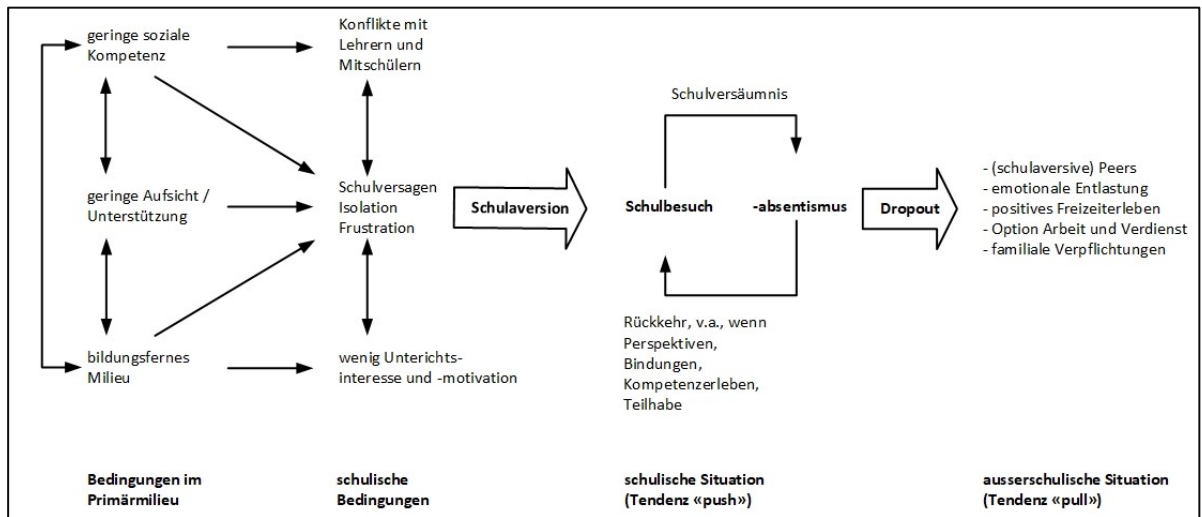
geringe soziale Kompetenz

geringe Aufsicht / Unterstützung

bildungsfernes Milieu

Konflikte mit Lehrern und Mitschülern

Schulversagen
Isolation
Frustration

wenig Unterrichtsinteresse und -motivation

Schulaversion

Schulversäumnis

Schulbesuch

-absentismus

Rückkehr, v.a., wenn Perspektiven, Bindungen, Kompetenzerleben, Teilhabe

Dropout

- (schulaversive) Peers
- emotionale Entlastung
- positives Freizeiterleben
- Option Arbeit und Verdienst
- familiale Verpflichtungen

Bedingungen im Primärmilieu

schulische Bedingungen

schulische Situation (Tendenz «push»)

ausserschulische Situation (Tendenz «pull»)